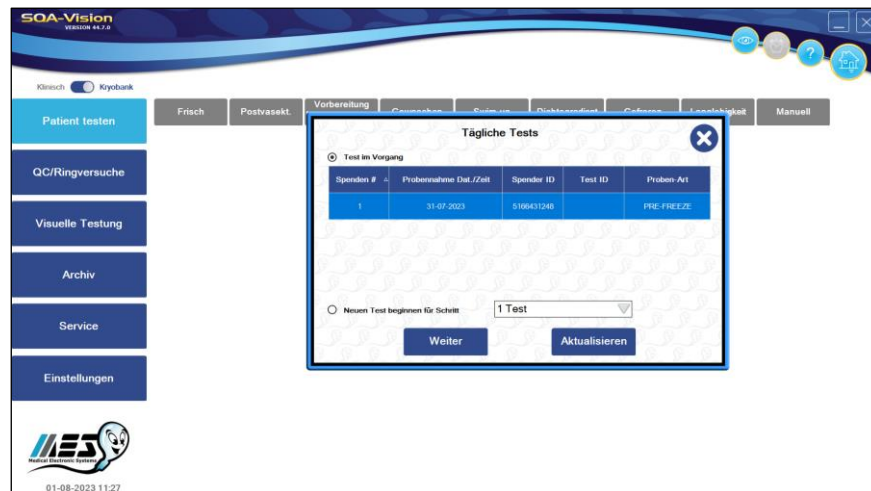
SQA-Vision
VERSION 44.7.0

Klinisch Kryobank

Patient testen

QC/Ringversuche

Visuelle Testung

Archiv

Service

Einstellungen

Medical Electronic Systems

01-08-2023 11:27

Frisch
Postvasekt.
Vorbereitung
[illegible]
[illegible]
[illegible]
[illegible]
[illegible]
Manuell

Tägliche Tests

Test im Vorgang

| Spenden # | Probennahme Dat./Zeit | Spender ID | Test ID | Proben-Art |
|---|---|---|---|---|
| 1 | 31-07-2023 | 5166431248 | | PRE-FREEZE |

Neuen Test beginnen für Schritt
1 Test

Weiter
Aktualisieren